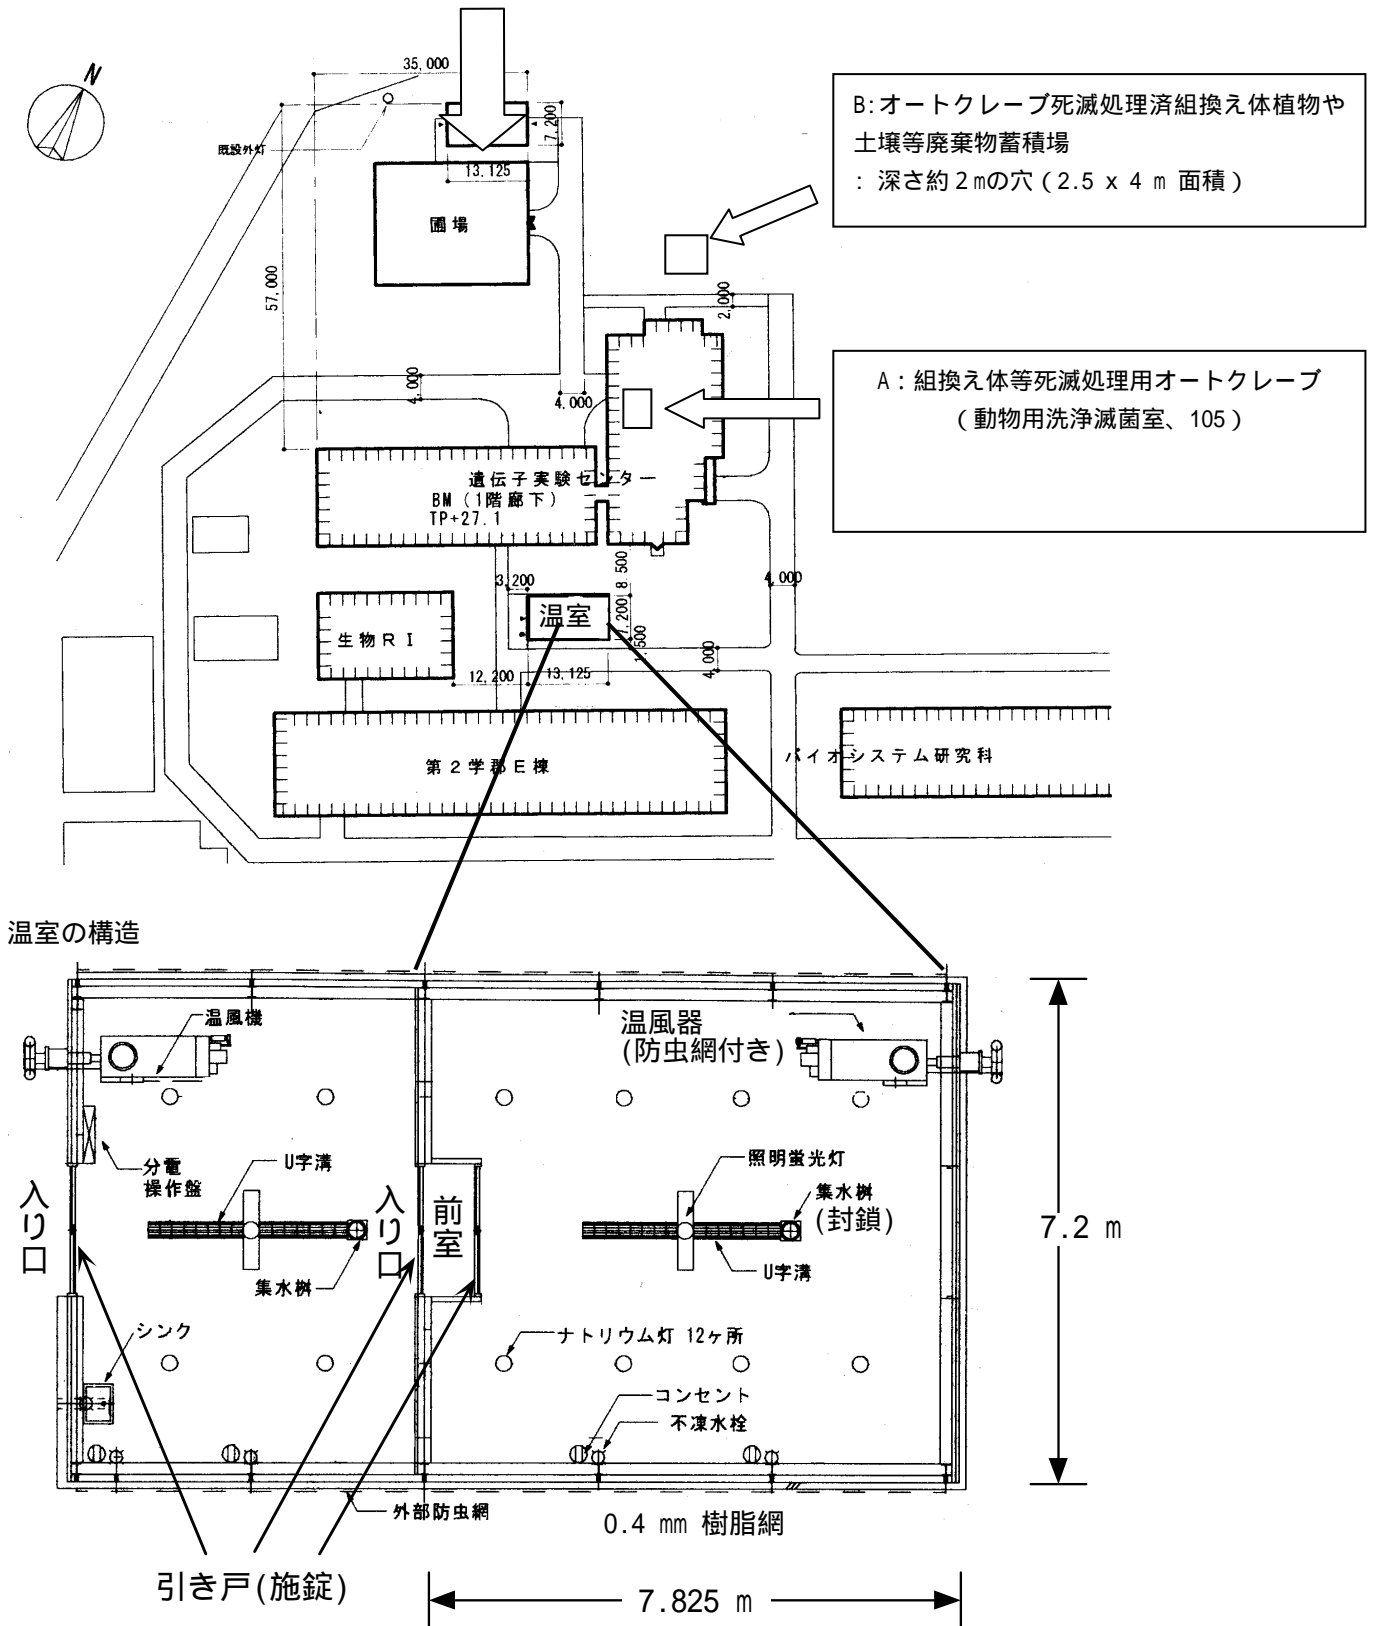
N

35,000

7,200

13,125

既設外灯

圃場

57,000

B:オートクレーブ死滅処理済組換え体植物や土壌等廃棄物蓄積場
: 深さ約２mの穴(2.5 x 4 m 面積)

2,000

A:組換え体等死滅処理用オートクレーブ
(動物用洗浄滅菌室、105)

4,000

4,000

遺伝子実験センター
BM(1階廊下)
TP+27.1

3,200

8,500

4,000

1,200

1,500

温室

生物ＲＩ

4,000

12,200

13,125

第２学部Ｅ棟

バイオシステム研究科

温室の構造

温風機

温風器
(防虫網付き)

分電
操作盤

U字溝

照明蛍光灯

集水桝
(封鎖)

入り口

入り口

前室

7.2 m

集水桝

U字溝

シンク

ナトリウム灯 12ヶ所

コンセント

不凍水栓

外部防虫網

0.4 mm 樹脂網

引き戸(施錠)

7.825 m